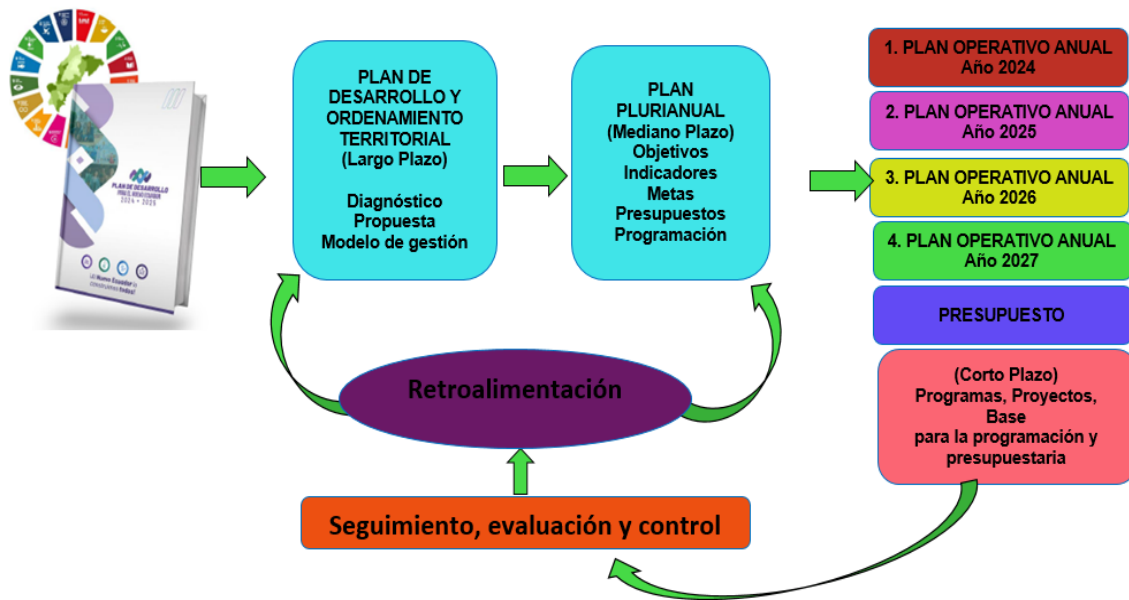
PLAN DE DESARROLLO 2024 - 2025

PLAN DE DESARROLLO Y ORDENAMIENTO TERRITORIAL (Largo Plazo)

Diagnóstico
Propuesta
Modelo de gestión

PLAN PLURIANUAL (Mediano Plazo)
Objetivos
Indicadores
Metas
Presupuestos
Programación

1. PLAN OPERATIVO ANUAL Año 2024

2. PLAN OPERATIVO ANUAL Año 2025

3. PLAN OPERATIVO ANUAL Año 2026

4. PLAN OPERATIVO ANUAL Año 2027

PRESUPUESTO

Retroalimentación

(Corto Plazo)
Programas, Proyectos, Base para la programación y presupuestaria

Seguimiento, evaluación y control